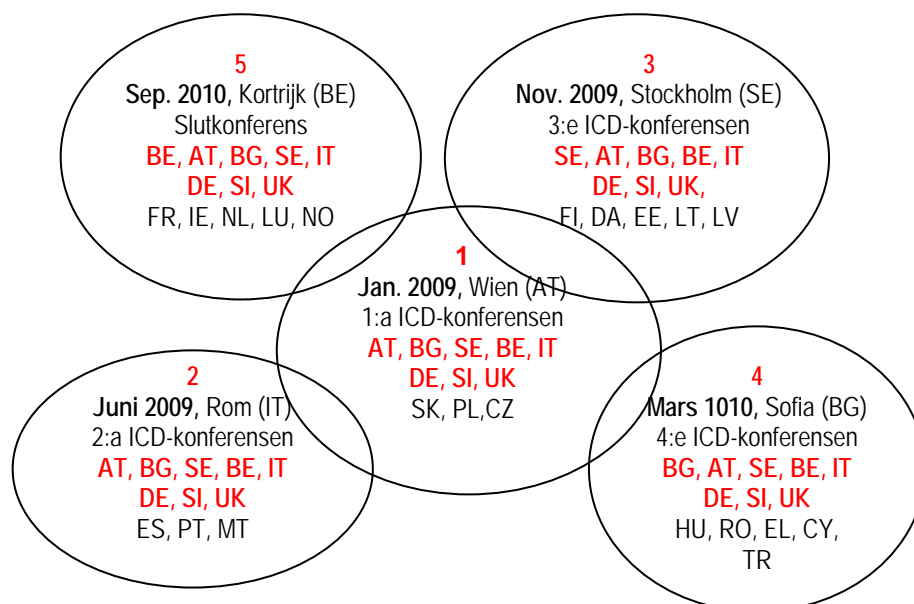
5
**Sep. 2010,** Kortrijk (BE)
Slutkonferens
BE, AT, BG, SE, IT
DE, SI, UK
FR, IE, NL, LU, NO

3
**Nov. 2009,** Stockholm (SE)
3:e ICD-konferensen
SE, AT, BG, BE, IT
DE, SI, UK,
FI, DA, EE, LT, LV

1
**Jan. 2009**, Wien (AT)
1:a ICD-konferensen
AT, BG, SE, BE, IT
DE, SI, UK
SK, PL,CZ

2
**Juni 2009,** Rom (IT)
2:a ICD-konferensen
AT, BG, SE, BE, IT
DE, SI, UK
ES, PT, MT

4
**Mars 1010,** Sofia (BG)
4:e ICD-konferensen
BG, AT, SE, BE, IT
DE, SI, UK
HU, RO, EL, CY,
TR